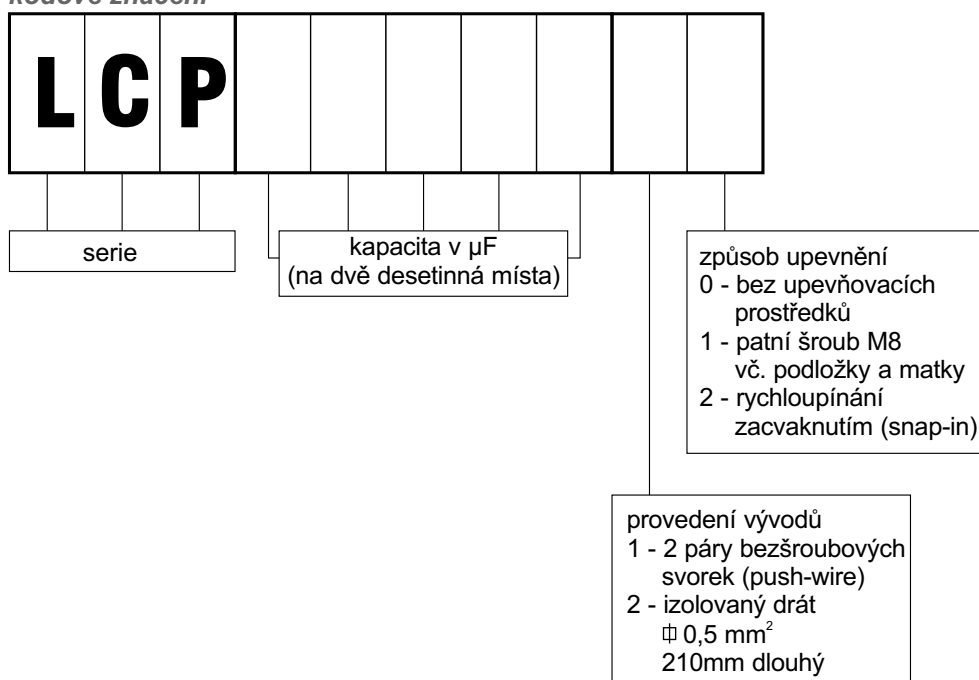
Kódové značení

| L | C | P | | | | | | | |
|---|---|---|---|---|---|---|---|---|---|

serie

kapacita v μF
(na dvě desetinná místa)

způsob upevnění
0 - bez upevňovacích prostředků
1 - patní šroub M8 vč. podložky a matky
2 - rychloupínání zacvaknutím (snap-in)

provedení vývodů
1 - 2 páry bezšroubových svorek (push-wire)
2 - izolovaný drát
⌀ 0,5 $mm^2$
210mm dlouhý